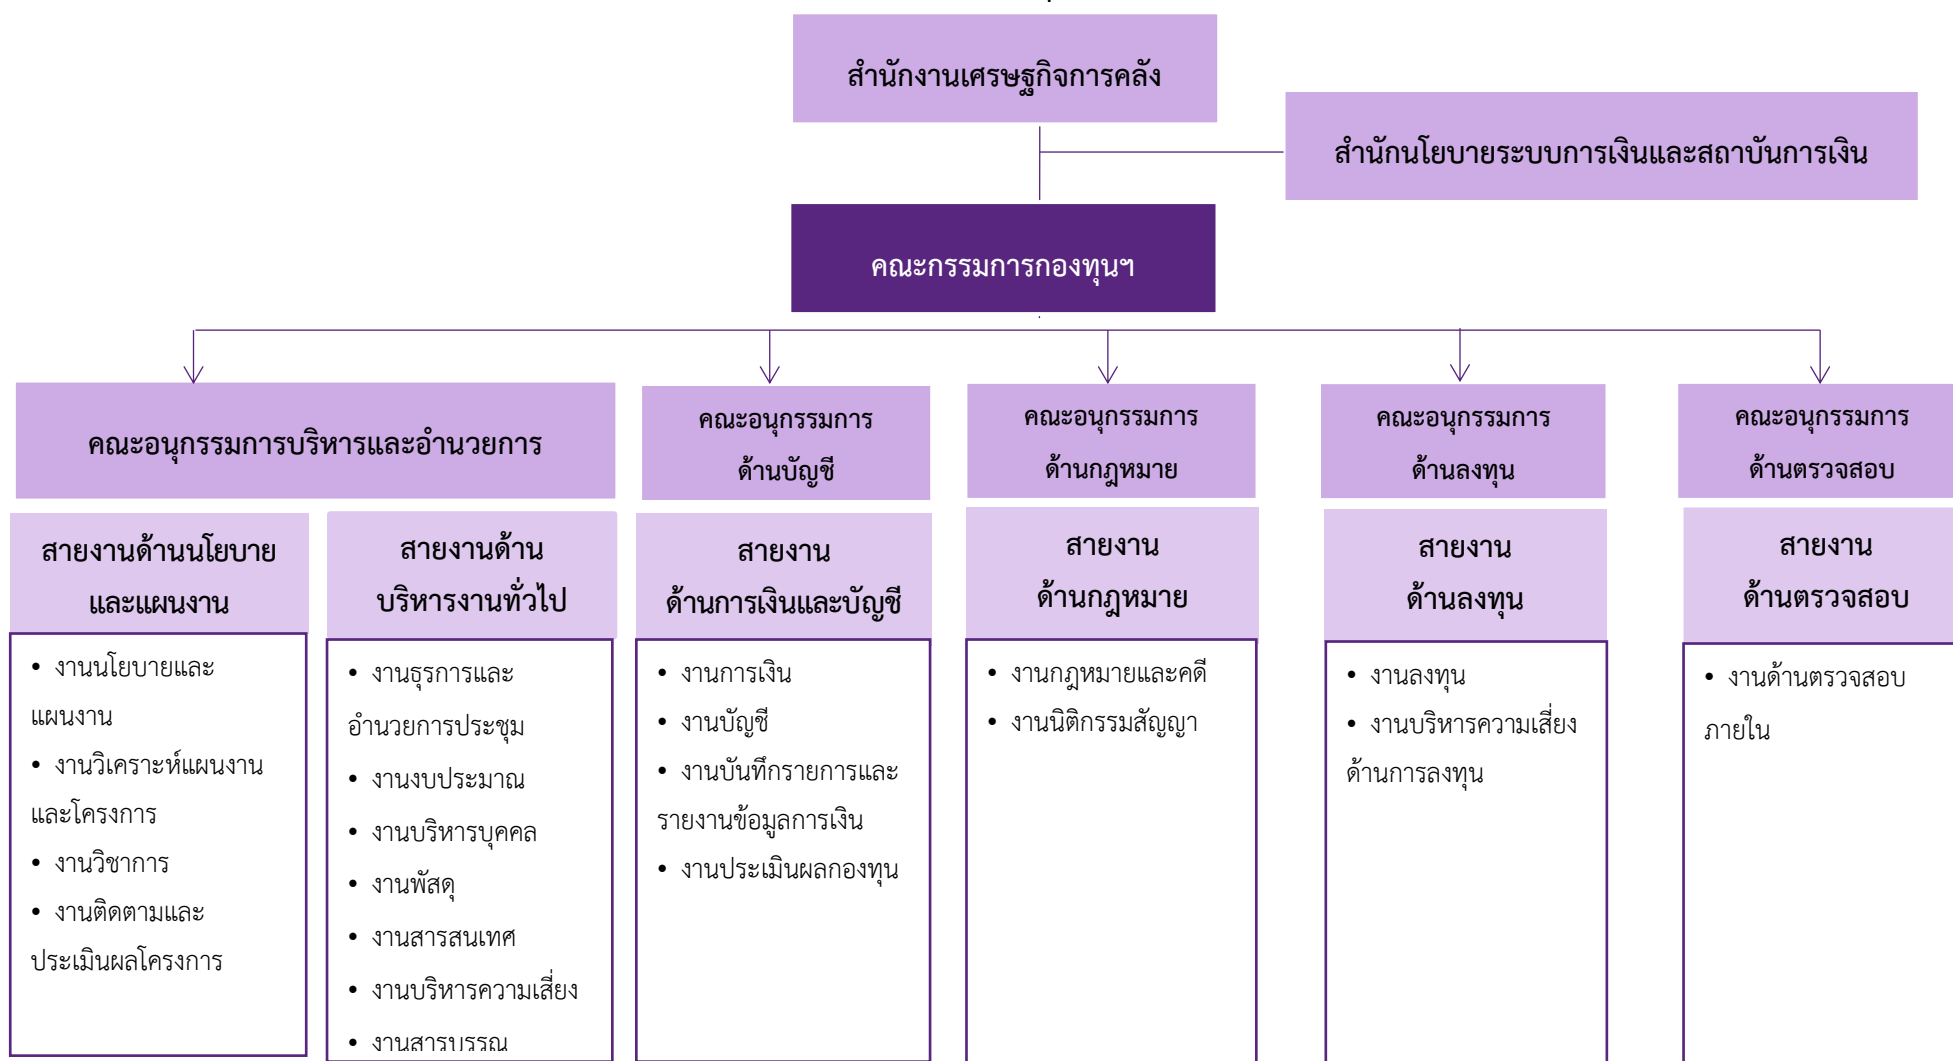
สำนักงานเศรษฐกิจการคลัง

สำนักนโยบายระบบการเงินและสถาบันการเงิน

คณะกรรมการกองทุนฯ

คณะอนุกรรมการบริหารและอำนวยการ

สายงานด้านนโยบายและแผนงาน

- งานนโยบายและแผนงาน
- งานวิเคราะห์แผนงานและโครงการ
- งานวิชาการ
- งานติดตามและประเมินผลโครงการ

สายงานด้านบริหารงานทั่วไป

- งานธุรการและอำนวยการประชุม
- งานงบประมาณ
- งานบริหารบุคคล
- งานพัสดุ
- งานสารสนเทศ
- งานบริหารความเสี่ยง
- งานสารบรรณ

คณะอนุกรรมการด้านบัญชี

สายงานด้านการเงินและบัญชี

- งานการเงิน
- งานบัญชี
- งานบันทึกรายการและรายงานข้อมูลการเงิน
- งานประเมินผลกองทุน

คณะอนุกรรมการด้านกฎหมาย

สายงานด้านกฎหมาย

- งานกฎหมายและคดี
- งานนิติกรรมสัญญา

คณะอนุกรรมการด้านลงทุน

สายงานด้านลงทุน

- งานลงทุน
- งานบริหารความเสี่ยงด้านการลงทุน

คณะอนุกรรมการด้านตรวจสอบ

สายงานด้านตรวจสอบ

- งานด้านตรวจสอบภายใน